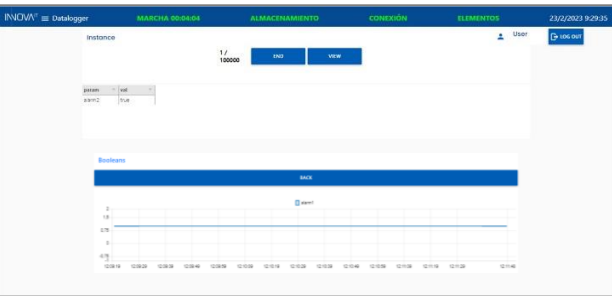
INNOVA° ≡ Datalogger MARCHA 00:04:04 ALMACENAMIENTO CONEXIÓN ELEMENTOS 23/2/2023 9:29:35

Instance

User

LOG OUT

1 / 100000

END

VIEW

| param | val |
|---|---|
| alarm2 | true |

Booleans

BACK

alarm1

1
1.5
0.75
0
-0.75

12:09:18 12:09:28 12:09:38 12:09:48 12:09:58 12:10:08 12:10:18 12:10:28 12:10:38 12:10:48 12:10:58 12:11:08 12:11:18 12:11:28 12:11:48